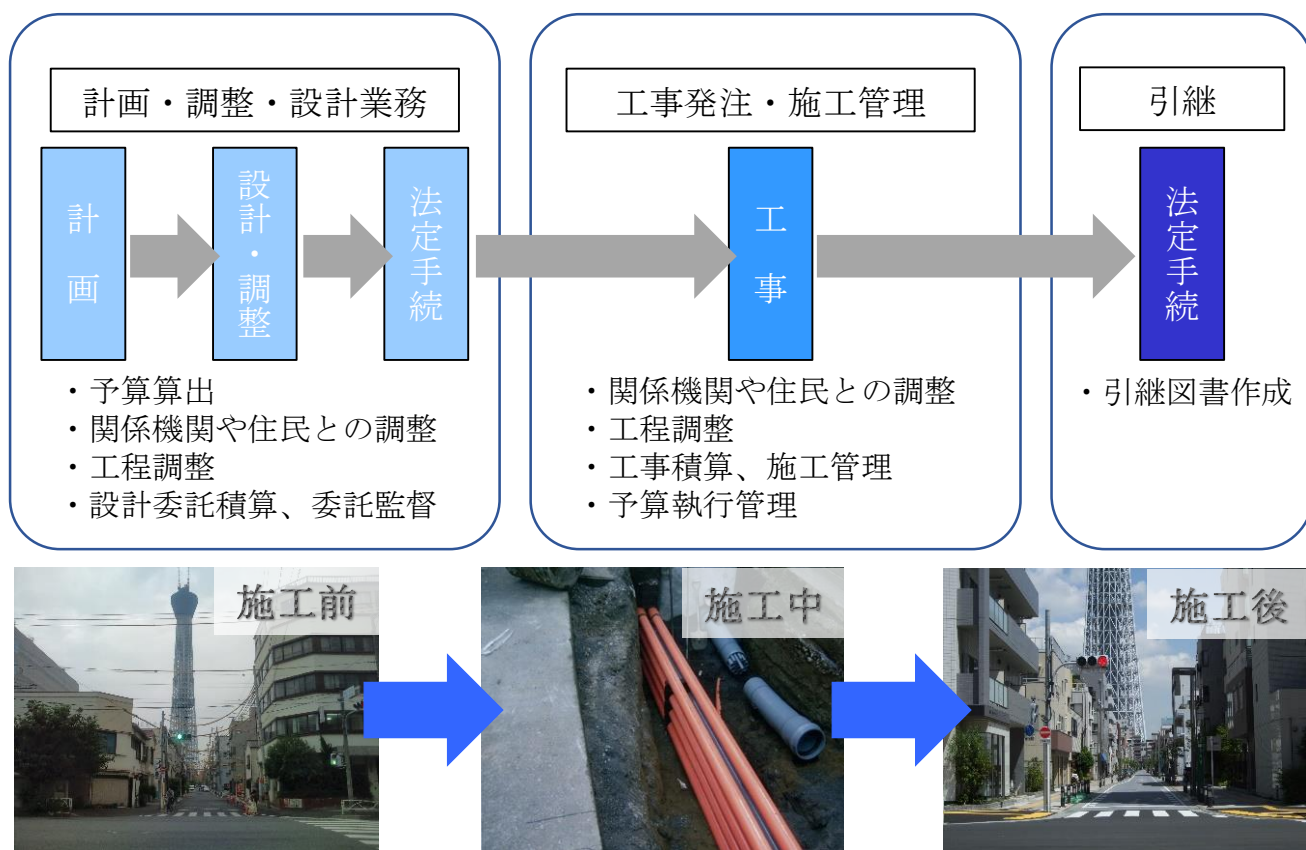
計画・調整・設計業務

計画

設計・調整

法定手続

・予算算出
・関係機関や住民との調整
・工程調整
・設計委託積算、委託監督

工事発注・施工管理

工事

・関係機関や住民との調整
・工程調整
・工事積算、施工管理
・予算執行管理

引継

法定手続

・引継図書作成

施工前

施工中

施工後